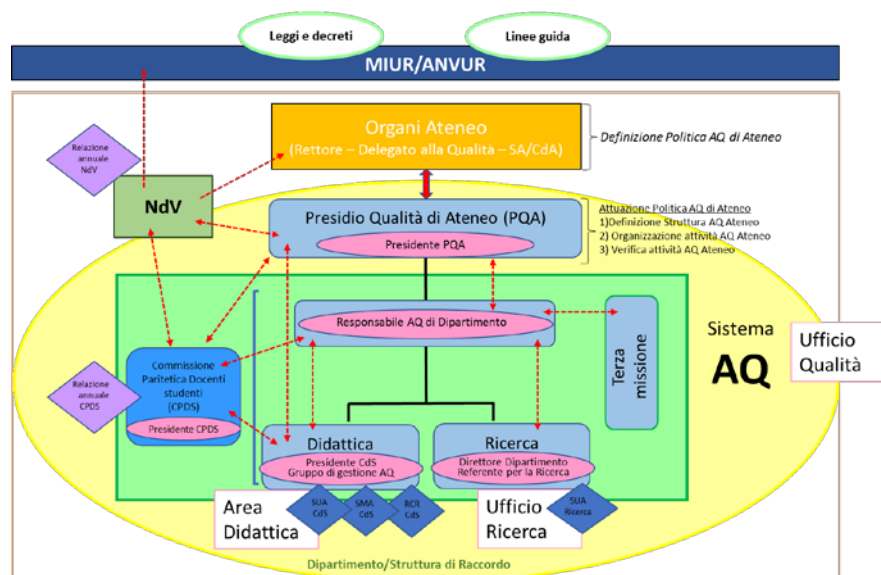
Leggi e decreti

Linee guida

MIUR/ANVUR

Organi Ateneo
(Rettore – Delegato alla Qualità – SA/CdA)

Definizione Politica AQ di Ateneo

Relazione annuale NdV

NdV

Presidio Qualità di Ateneo (PQA)

Presidente PQA

Attuazione Politica AQ di Ateneo
1)Definizione Struttura AQ Ateneo
2) Organizzazione attività AQ Ateneo
3) Verifica attività AQ Ateneo

Responsabile AQ di Dipartimento

Terza missione

Sistema
AQ

Ufficio Qualità

Relazione annuale CPDS

Commissione Paritetica Docenti studenti (CPDS)

Presidente CPDS

Didattica

Presidente CdS
Gruppo di gestione AQ

Ricerca

Direttore Dipartimento
Referente per la Ricerca

Area Didattica

SUA CdS

SMA CdS

RCR CdS

Ufficio Ricerca

SUA Ricerca

Dipartimento/Struttura di Raccordo